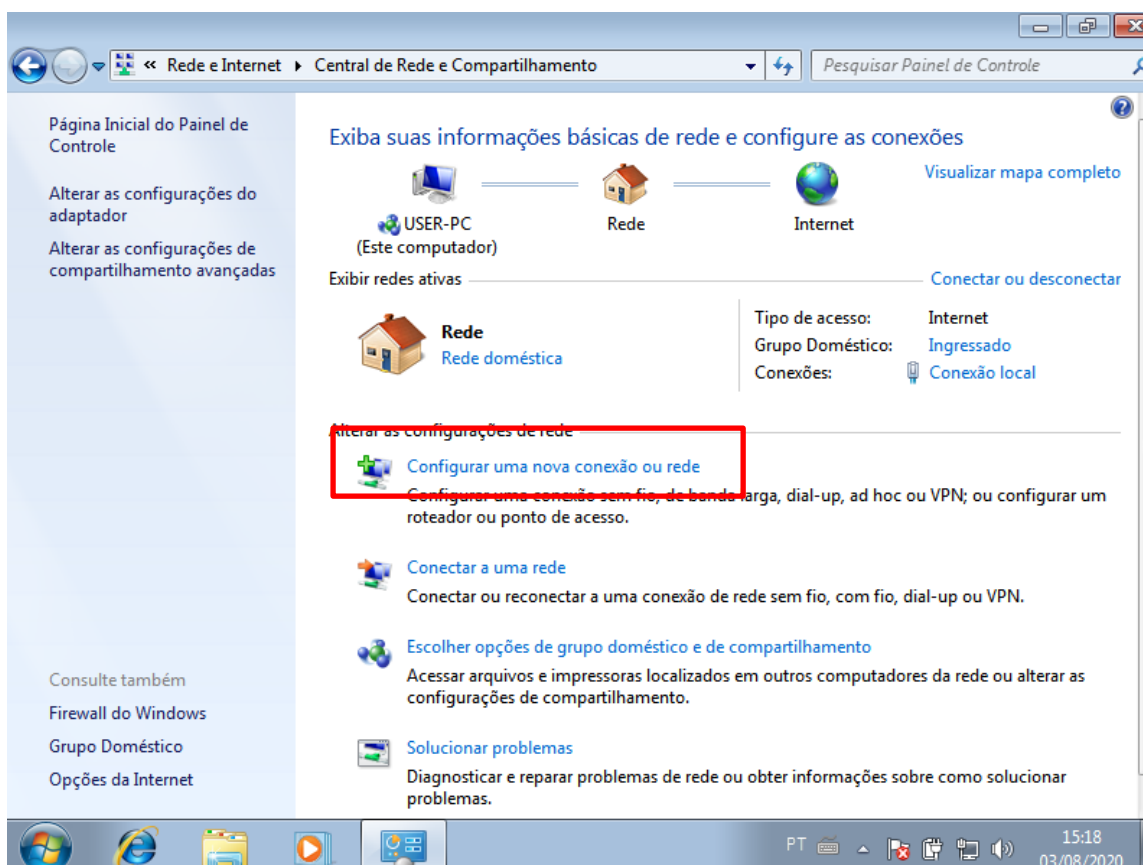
« Rede e Internet ▸ Central de Rede e Compartilhamento

Pesquisar Painel de Controle

Página Inicial do Painel de Controle

Alterar as configurações do adaptador

Alterar as configurações de compartilhamento avançadas

Exiba suas informações básicas de rede e configure as conexões

Visualizar mapa completo

USER-PC
(Este computador)

Rede

Internet

Exibir redes ativas

Conectar ou desconectar

Rede
Rede doméstica

Tipo de acesso: Internet
Grupo Doméstico: Ingressado
Conexões: Conexão local

Alterar as configurações de rede

Configurar uma nova conexão ou rede
Configurar uma conexão sem fio, de banda larga, dial-up, ad hoc ou VPN; ou configurar um roteador ou ponto de acesso.

Conectar a uma rede
Conectar ou reconectar a uma conexão de rede sem fio, com fio, dial-up ou VPN.

Escolher opções de grupo doméstico e de compartilhamento
Acessar arquivos e impressoras localizados em outros computadores da rede ou alterar as configurações de compartilhamento.

Solucionar problemas
Diagnosticar e reparar problemas de rede ou obter informações sobre como solucionar problemas.

Consulte também
Firewall do Windows
Grupo Doméstico
Opções da Internet

PT 15:18 03/08/2020